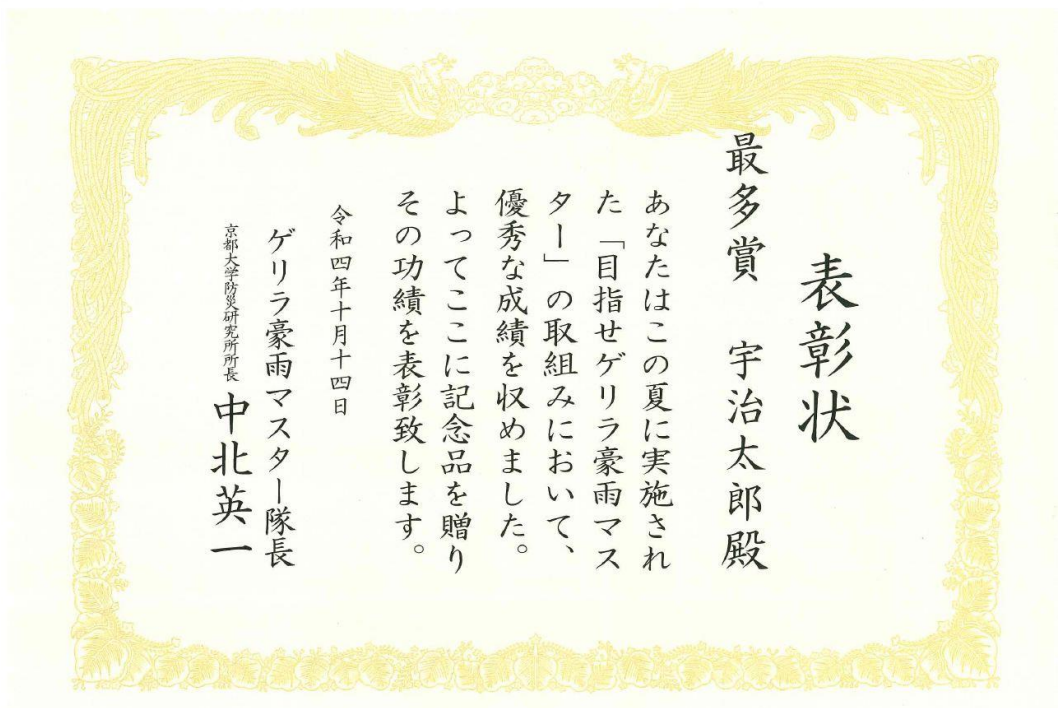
表彰状

最多賞　宇治太郎殿

あなたはこの夏に実施された「目指せゲリラ豪雨マスター」の取組みにおいて、優秀な成績を収めました。よってここに記念品を贈りその功績を表彰致します。

令和四年十月十四日

ゲリラ豪雨マスター隊長
京都大学防災研究所所長
中北英一